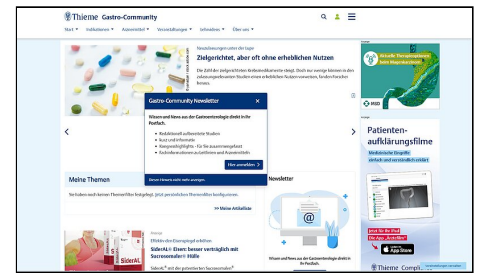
Thieme Gastro-Community

Start ▾ Indikationen ▾ Arzneimittel ▾ Veranstaltungen ▾ Infomaterial ▾ Über uns ▾

Neuzulassungen unter der Lupe

Zielgerichtet, aber oft ohne erheblichen Nutzen

Die Zahl der zielgerichteten Krebsmedikamente steigt. Doch nur wenige können in den zulassungsrelevanten Studien einen erheblichen Nutzen vorweisen, fanden Forscher heraus.

Gastro-Community Newsletter

Wissen und News aus der Gastroenterologie direkt in Ihr Postfach.

• Redaktionell aufbereitete Studien
• Kurz und informativ
• Kongresshighlights – für Sie zusammengefasst
• Fachinformationen zu Leitlinien und Arzneimitteln

Jetzt anmelden >

Diesen Hinweis nicht mehr anzeigen.

Meine Themen

Sie haben noch keinen Themenfilter festgelegt. Jetzt persönlichen Themenfilter konfigurieren.

>> Meine Artikelliste

Anzeige

Effektiver Eisenspiegel erhöhen

SiderAL® Eisen: besser verträglich mit Sucrosomial® Hilfe

Sideral® mit der patentierten Sucrosomial®

SiderAL

Wissen und News aus der Gastroenterologie direkt in Ihr Postfach.

Aktuelle Therapieoptionen beim Magenkarzinom

Patienten-aufklärungsfilme

Medizinische Eingriffe einfach und verständlich erklärt

App Store

Thieme Compliance

Verwaltungsfragen